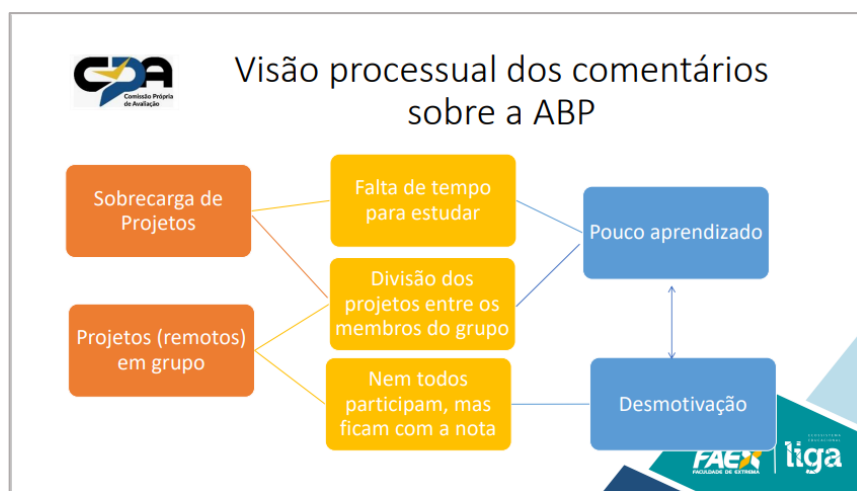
CPA
Comissão Própria de Avaliação

Visão processual dos comentários sobre a ABP

Sobrecarga de Projetos

Projetos (remotos) em grupo

Falta de tempo para estudar

Divisão dos projetos entre os membros do grupo

Nem todos participam, mas ficam com a nota

Pouco aprendizado

Desmotivação

FAEX
FACULDADE DE EXTREMA

liga
ECOSSISTEMA EDUCACIONAL